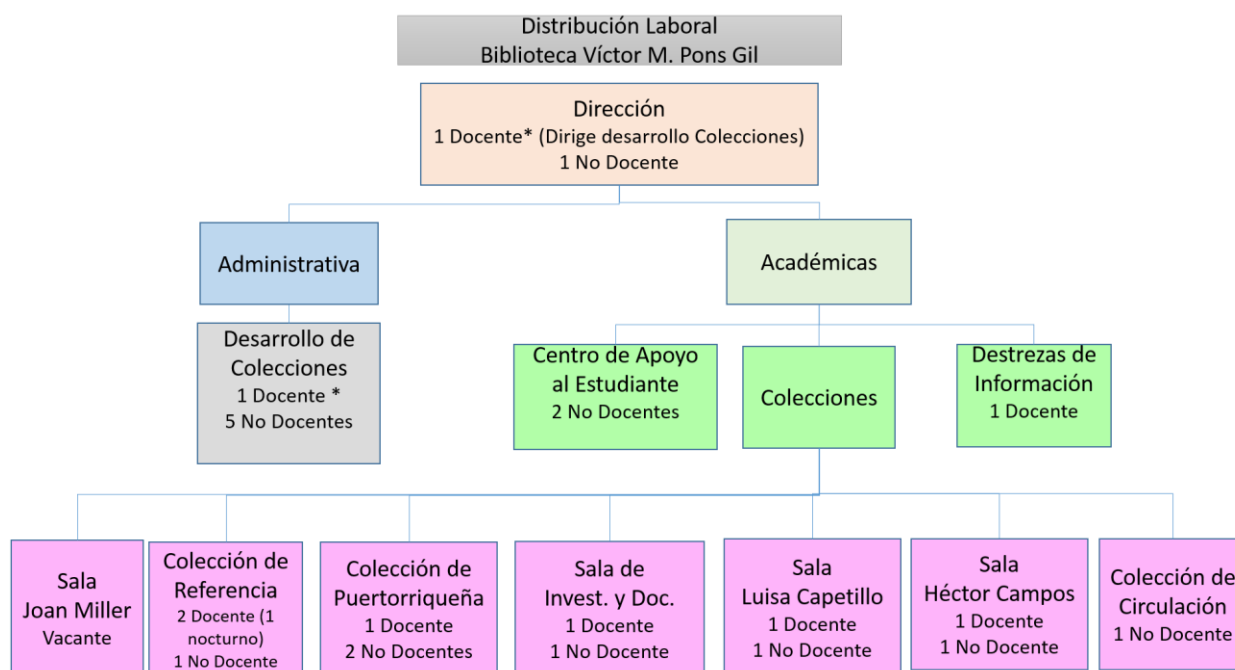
Distribución Laboral
Biblioteca Víctor M. Pons Gil

Dirección
1 Docente* (Dirige desarrollo Colecciones)
1 No Docente

Administrativa

Académicas

Desarrollo de Colecciones
1 Docente *
5 No Docentes

Centro de Apoyo al Estudiante
2 No Docentes

Colecciones

Destrezas de Información
1 Docente

Sala
Joan Miller
Vacante

Colección de Referencia
2 Docente (1 nocturno)
1 No Docente

Colección de Puertorriqueña
1 Docente
2 No Docentes

Sala de Invest. y Doc.
1 Docente
1 No Docente

Sala
Luisa Capetillo
1 Docente
1 No Docente

Sala
Héctor Campos
1 Docente
1 No Docente

Colección de Circulación
1 No Docente